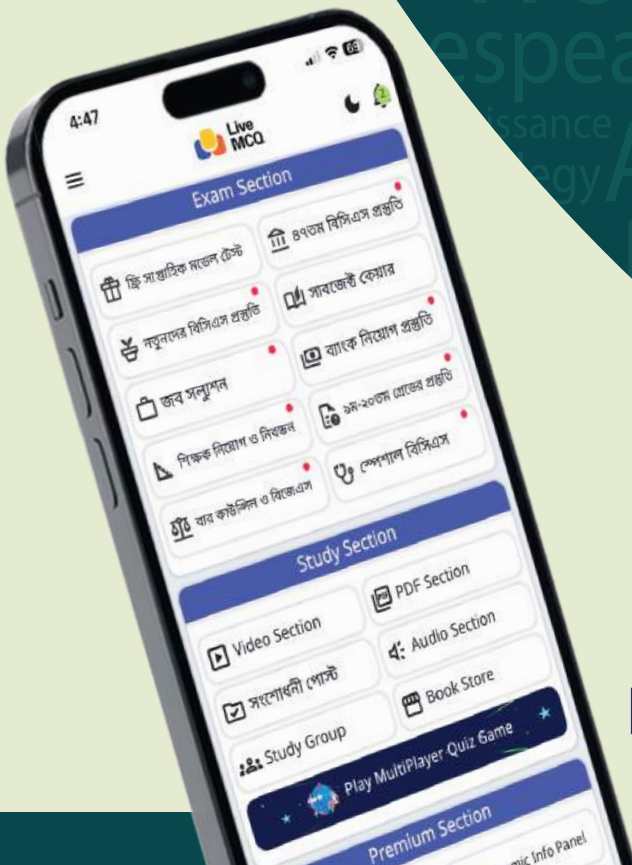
espea
issance
egy

4:47

Live MCQ

Exam Section

ফ্রি সাপ্তাহিক মডেল টেস্ট
৪৭তম বিসিএস প্রস্তুতি
নতুনদের বিসিএস প্রস্তুতি
সাবজেক্ট কেয়ার
জব সল্যুশন
ব্যাংক নিয়োগ প্রস্তুতি
শিক্ষক নিয়োগ ও নিবন্ধন
৯ম-২০তম গ্রেডের প্রস্তুতি
বার কাউন্সিল ও বিজেএস
স্পেশাল বিসিএস

Study Section

Video Section
PDF Section
সংশোধনী পোস্ট
Audio Section
Study Group
Book Store

Play MultiPlayer Quiz Game

Premium Section

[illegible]mic Info Panel